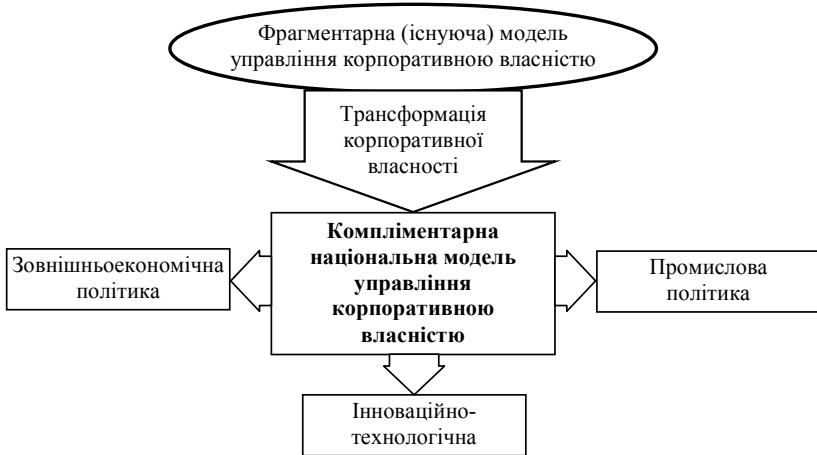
Фрагментарна (існуюча) модель управління корпоративною власністю

Трансформація корпоративної власності

Компліментарна національна модель управління корпоративною власністю

Зовнішньоекономічна політика

Промислова політика

Інноваційно-технологічна